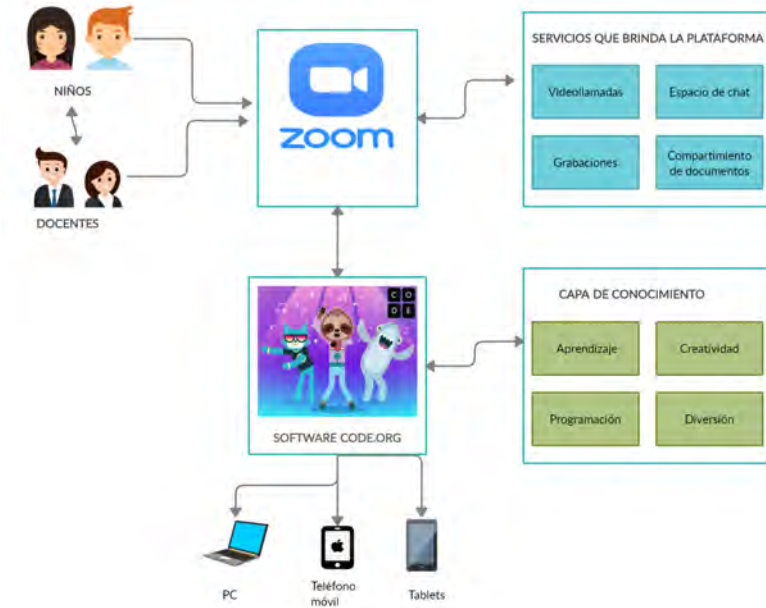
NIÑOS

DOCENTES

zoom

SERVICIOS QUE BRINDA LA PLATAFORMA

Videollamadas

Espacio de chat

Grabaciones

Compartimiento de documentos

C O D E

SOFTWARE CODE.ORG

CAPA DE CONOCIMIENTO

Aprendizaje

Creatividad

Programación

Diversión

PC

Teléfono móvil

Tablets